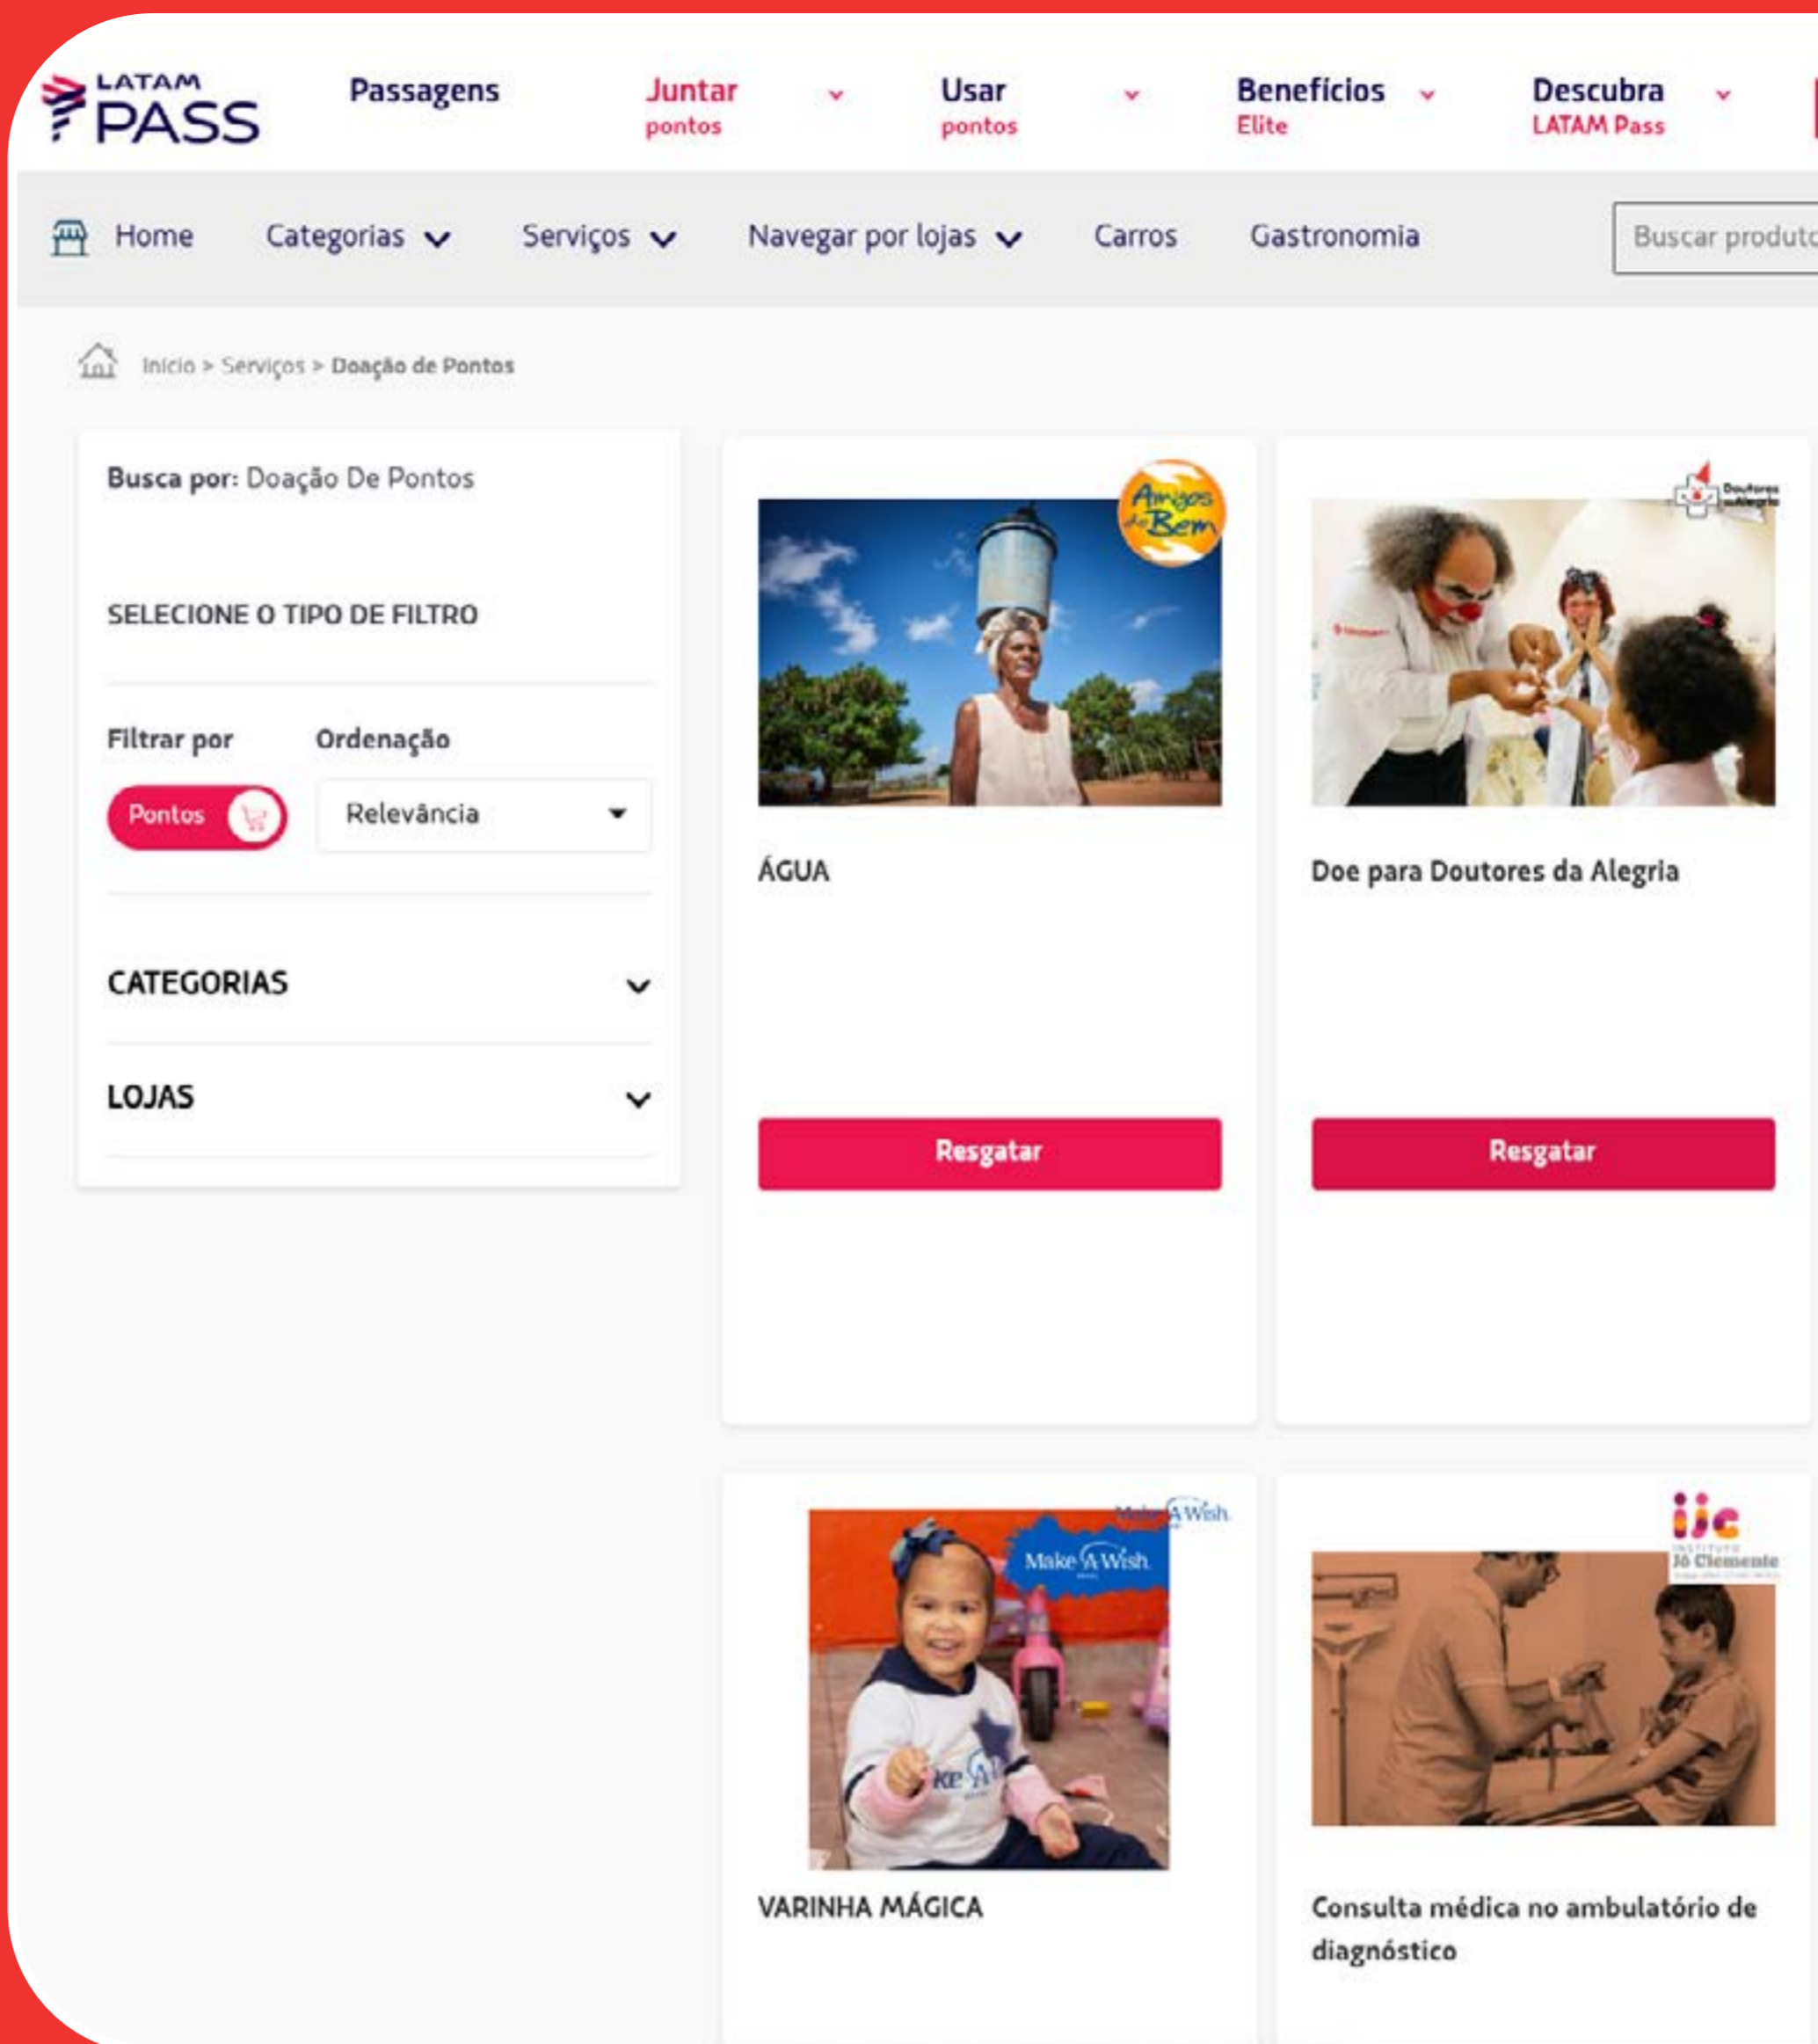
LATAM PASS

Passagens

Juntar pontos

Usar pontos

Benefícios Elite

Descubra LATAM Pass

Home Categorias Serviços Navegar por lojas Carros Gastronomia

Buscar produto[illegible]

Início > Serviços > Doação de Pontos

Busca por: Doação De Pontos

SELECIONE O TIPO DE FILTRO

Filtrar por

Pontos

Ordenação

Relevância

CATEGORIAS

LOJAS

Amigos do Bem

ÁGUA

Resgatar

Doutores da Alegria

Doe para Doutores da Alegria

Resgatar

Make A Wish

Make A Wish

VARINHA MÁGICA

ijc INSTITUTO Jô Clemente

Consulta médica no ambulatório de diagnóstico